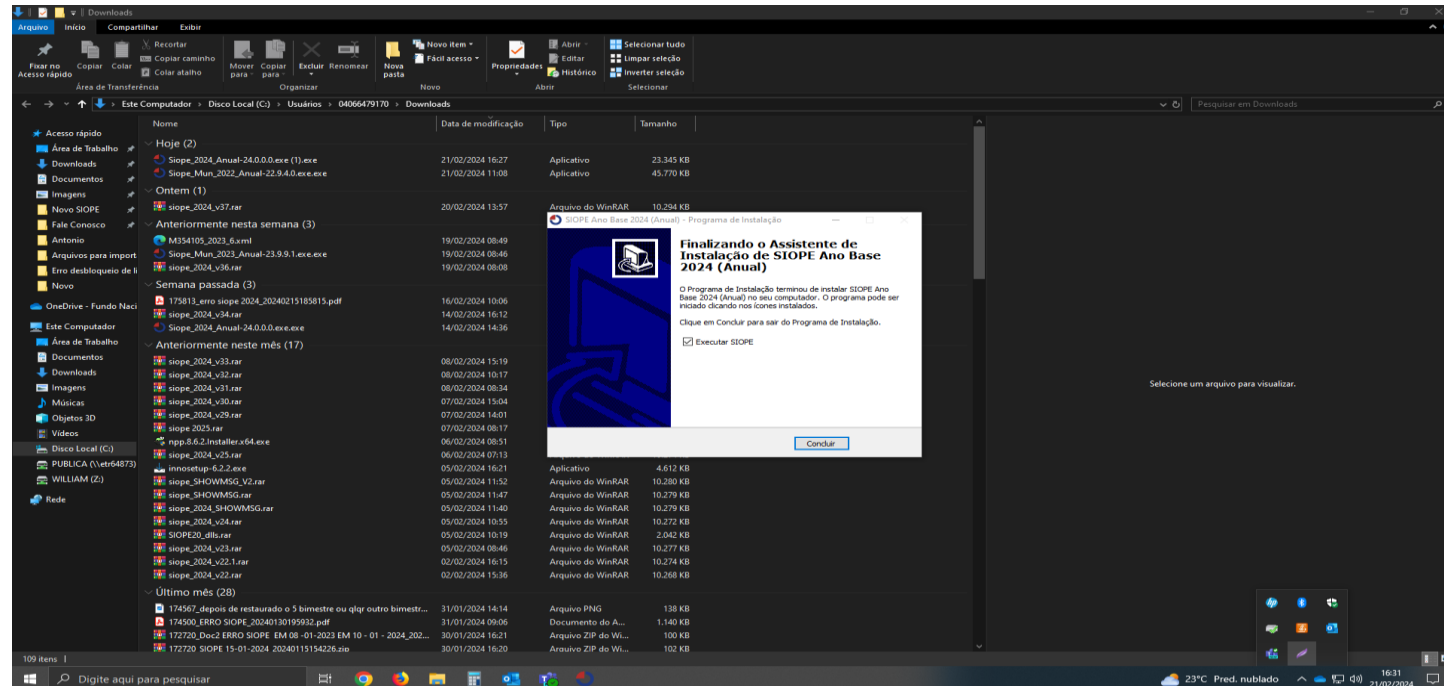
Downloads

Arquivo Início Compartilhar Exibir

Fixar no Acesso rápido Copiar Colar Recortar Copiar caminho Colar atalho Área de Transferência Mover para Copiar para Excluir Renomear Organizar Nova pasta Novo item Fácil acesso Novo Propriedades Abrir Editar Histórico Abrir Selecionar tudo Limpar seleção Inverter seleção Selecionar

Este Computador > Disco Local (C:) > Usuários > 04066479170 > Downloads

Pesquisar em Downloads

Acesso rápido
Área de Trabalho
Downloads
Documentos
Imagens
Novo SIOPE
Fale Conosco
Antonio
Arquivos para import
Erro desbloqueio de li
Novo
OneDrive - Fundo Naci
Este Computador
Área de Trabalho
Documentos
Downloads
Imagens
Músicas
Objetos 3D
Vídeos
Disco Local (C:)
PUBLICA (\\etr64873)
WILLIAM (Z:)
Rede

| Nome | Data de modificação | Tipo | Tamanho |
|---|---|---|---|
| Hoje (2) | | | |
| Siope_2024_Anual-24.0.0.0.exe (1).exe | 21/02/2024 16:27 | Aplicativo | 23.345 KB |
| Siope_Mun_2022_Anual-22.9.4.0.exe.exe | 21/02/2024 11:08 | Aplicativo | 45.770 KB |
| Ontem (1) | | | |
| siope_2024_v37.rar | 20/02/2024 13:57 | Arquivo do WinRAR | 10.294 KB |
| Anteriormente nesta semana (3) | | | |
| M354105_2023_6.xml | 19/02/2024 08:49 | | |
| Siope_Mun_2023_Anual-23.9.9.1.exe.exe | 19/02/2024 08:46 | | |
| siope_2024_v36.rar | 19/02/2024 08:08 | | |
| Semana passada (3) | | | |
| 175813_erro siope 2024_20240215185815.pdf | 16/02/2024 10:06 | | |
| siope_2024_v34.rar | 14/02/2024 16:12 | | |
| Siope_2024_Anual-24.0.0.0.exe.exe | 14/02/2024 14:36 | | |
| Anteriormente neste mês (17) | | | |
| siope_2024_v33.rar | 08/02/2024 15:19 | | |
| siope_2024_v32.rar | 08/02/2024 10:17 | | |
| siope_2024_v31.rar | 08/02/2024 08:34 | | |
| siope_2024_v30.rar | 07/02/2024 15:04 | | |
| siope_2024_v29.rar | 07/02/2024 14:01 | | |
| siope 2025.rar | 07/02/2024 08:17 | | |
| npp.8.6.2.Installer.x64.exe | 06/02/2024 08:51 | | |
| siope_2024_v25.rar | 06/02/2024 07:13 | | |
| innosetup-6.2.2.exe | 05/02/2024 16:21 | Aplicativo | 4.612 KB |
| siope_SHOWMSG_V2.rar | 05/02/2024 11:52 | Arquivo do WinRAR | 10.280 KB |
| siope_SHOWMSG.rar | 05/02/2024 11:47 | Arquivo do WinRAR | 10.279 KB |
| siope_2024_SHOWMSG.rar | 05/02/2024 11:40 | Arquivo do WinRAR | 10.279 KB |
| siope_2024_v24.rar | 05/02/2024 10:55 | Arquivo do WinRAR | 10.272 KB |
| SIOPE20_dlls.rar | 05/02/2024 10:19 | Arquivo do WinRAR | 2.042 KB |
| siope_2024_v23.rar | 05/02/2024 08:46 | Arquivo do WinRAR | 10.277 KB |
| siope_2024_v22.1.rar | 02/02/2024 16:15 | Arquivo do WinRAR | 10.274 KB |
| siope_2024_v22.rar | 02/02/2024 15:36 | Arquivo do WinRAR | 10.268 KB |
| Último mês (28) | | | |
| 174567_depois de restaurado o 5 bimestre ou qlqr outro bimestr... | 31/01/2024 14:14 | Arquivo PNG | 138 KB |
| 174500_ERRO SIOPE_20240130195932.pdf | 31/01/2024 09:06 | Documento do A... | 1.140 KB |
| 172720_Doc2 ERRO SIOPE EM 08 -01-2023 EM 10 - 01 - 2024_202... | 30/01/2024 16:21 | Arquivo ZIP do Wi... | 100 KB |
| 172720 SIOPE 15-01-2024 20240115154226.zip | 30/01/2024 16:20 | Arquivo ZIP do Wi... | 102 KB |

SIOPE Ano Base 2024 (Anual) - Programa de Instalação

Finalizando o Assistente de Instalação de SIOPE Ano Base 2024 (Anual)

O Programa de Instalação terminou de instalar SIOPE Ano Base 2024 (Anual) no seu computador. O programa pode ser iniciado clicando nos ícones instalados.

Clique em Concluir para sair do Programa de Instalação.

Executar SIOPE

Concluir

Selecione um arquivo para visualizar.

109 itens

Digite aqui para pesquisar

23°C Pred. nublado 16:31 21/02/2024